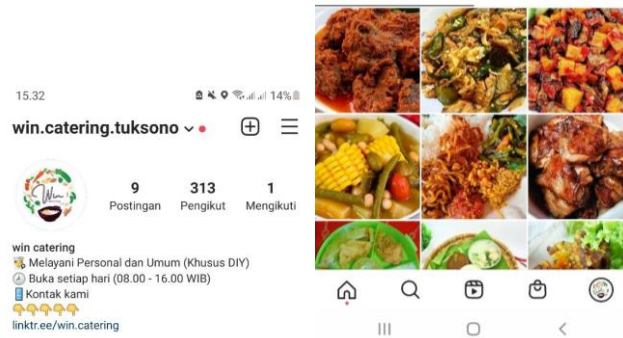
15.32
14%

win.catering.tuksono

9 Postingan
313 Pengikut
1 Mengikuti

win catering
Melayani Personal dan Umum (Khusus DIY)
Buka setiap hari (08.00 - 16.00 WIB)
Kontak kami
👇👇👇👇👇
linktr.ee/win.catering